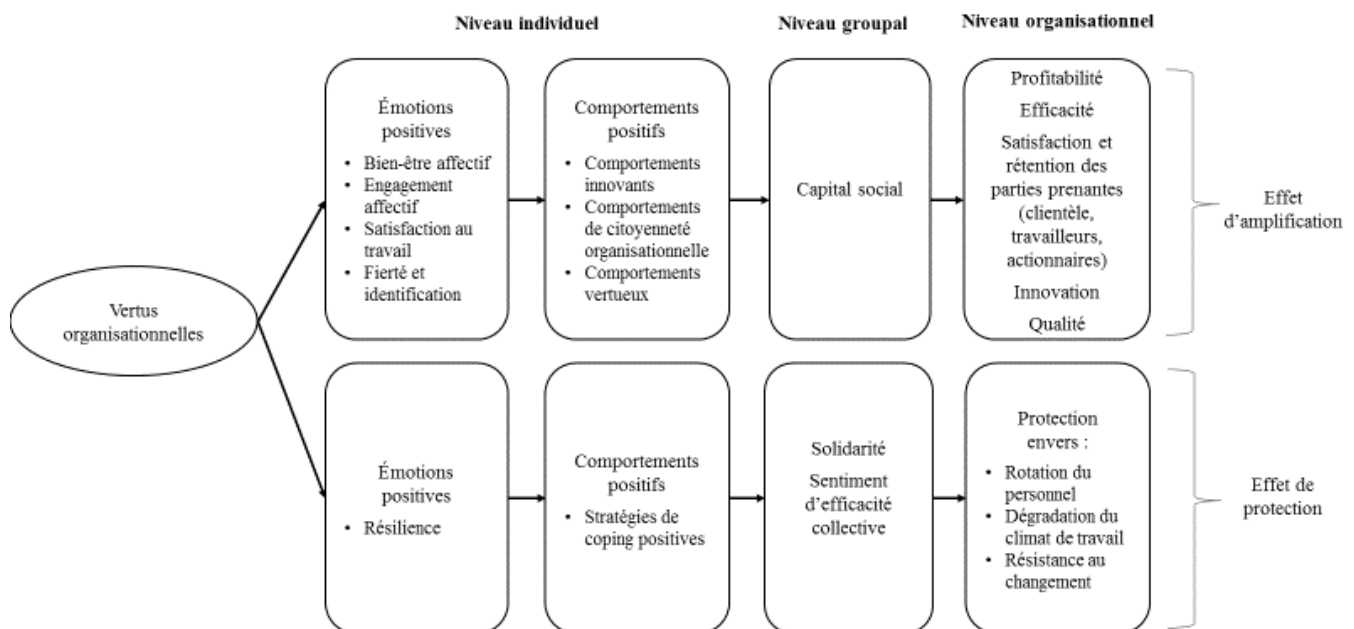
Niveau individuel

Niveau groupal

Niveau organisationnel

Vertus organisationnelles

Émotions positives
• Bien-être affectif
• Engagement affectif
• Satisfaction au travail
• Fierté et identification

Comportements positifs
• Comportements innovants
• Comportements de citoyenneté organisationnelle
• Comportements vertueux

Capital social

Profitabilité
Efficacité
Satisfaction et rétention des parties prenantes (clientèle, travailleurs, actionnaires)
Innovation
Qualité

Effet d'amplification

Émotions positives
• Résilience

Comportements positifs
• Stratégies de coping positives

Solidarité
Sentiment d'efficacité collective

Protection envers :
• Rotation du personnel
• Dégradation du climat de travail
• Résistance au changement

Effet de protection